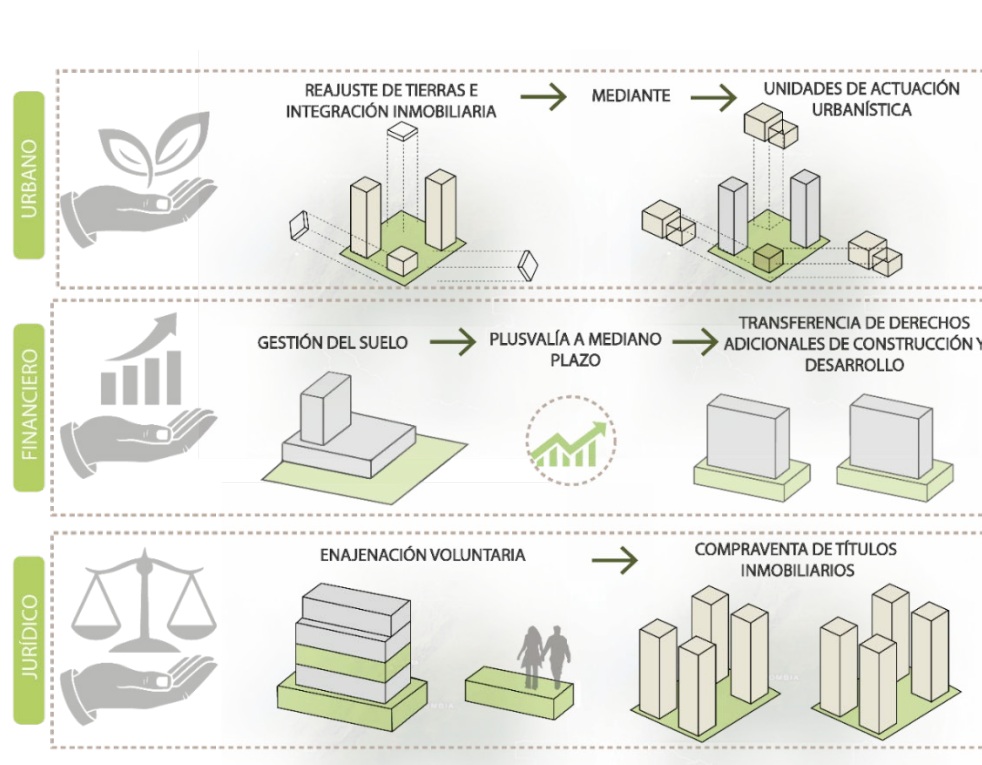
URBANO

REAJUSTE DE TIERRAS E INTEGRACIÓN INMOBILIARIA

MEDIANTE

UNIDADES DE ACTUACIÓN URBANÍSTICA

FINANCIERO

GESTIÓN DEL SUELO

PLUSVALÍA A MEDIANO PLAZO

TRANSFERENCIA DE DERECHOS ADICIONALES DE CONSTRUCCIÓN Y DESARROLLO

JURÍDICO

ENAJENACIÓN VOLUNTARIA

COMPRAVENTA DE TÍTULOS INMOBILIARIOS